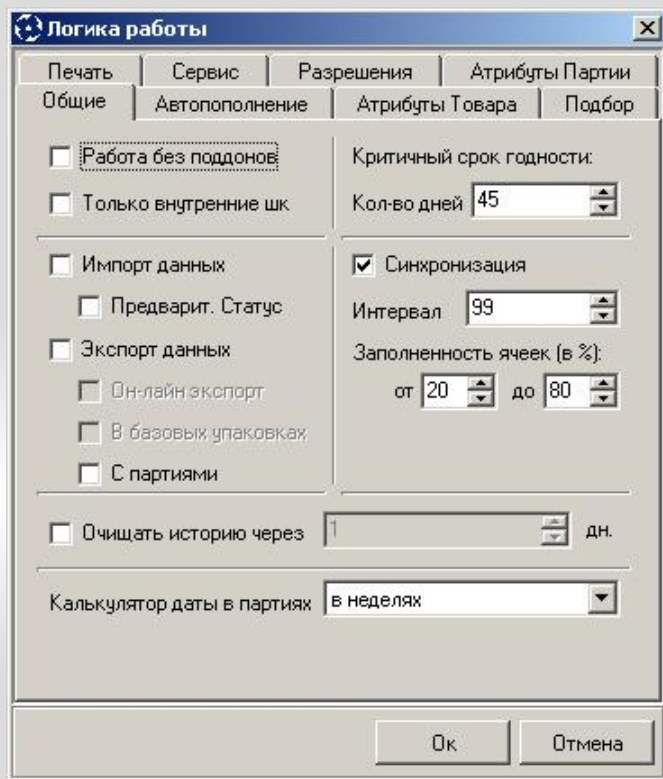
Логика работы

Печать
Сервис
Разрешения
Атрибуты Партии
Общие
Автопополнение
Атрибуты Товара
Подбор

Работа без поддонов
Только внутренние шк

Критичный срок годности:
Кол-во дней 45

Импорт данных
Предварит. Статус
Экспорт данных
Он-лайн экспорт
В базовых упаковках
С партиями

Синхронизация
Интервал 99
Заполненность ячеек (в %):
от 20 до 80

Очищать историю через 1 дн.

Калькулятор даты в партиях в неделях

Ок
Отмена